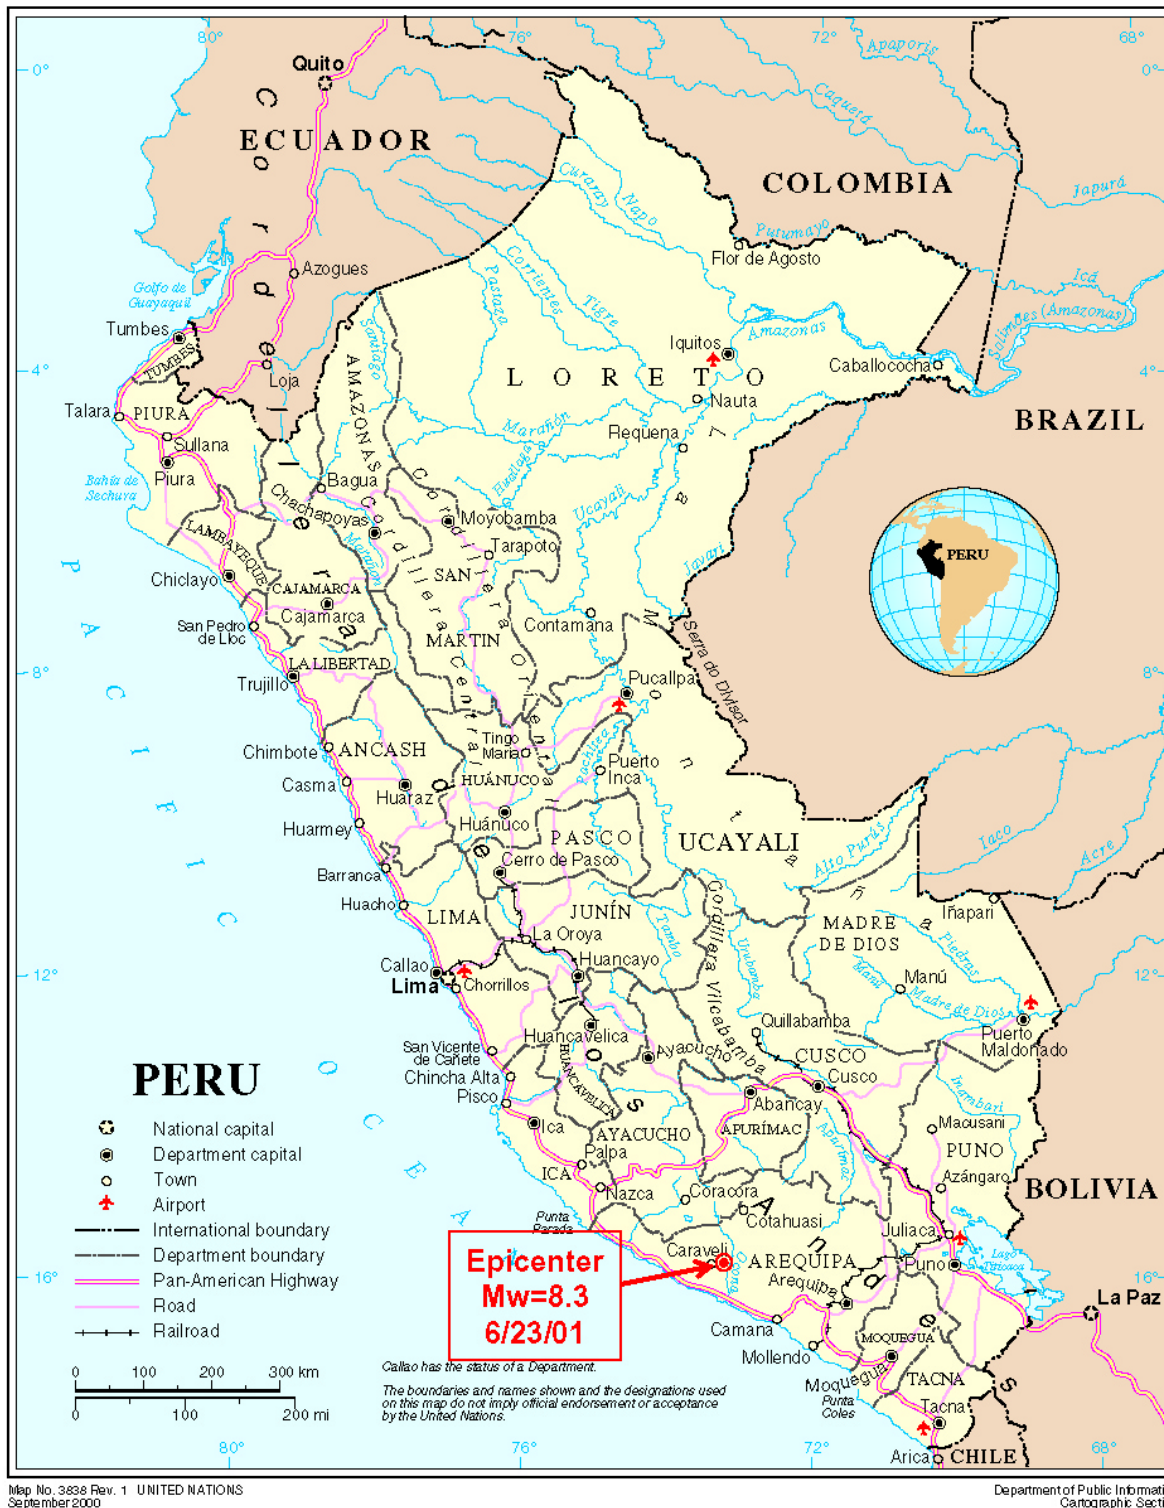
80° 76° 72° 68°
0° 4° 8° 12° 16°

Quito
ECUADOR
COLOMBIA
BRAZIL
BOLIVIA
CHILE
PERU

Cordillera Occidental
Cordillera Central
Cordillera Oriental
Andes
Montaña
Llanos
Cordillera Vilcabamba

Apaporis, Caquetá, Japurá, Putumayo, Içá, Solimões (Amazonas), Curaray, Napo, Corrientes, Tigre, Pastaza, Amazonas, Santiago, Marañón, Huallaga, Ucayali, Javari, Serra do Divisor, Pachitea, Alto Purús, Iaco, Acre, Tambo, Urubamba, Manu, Madre de Dios, Piedras, Inambari, Apurímac, Ocoña, Lago Titicaca

Golfo de Guayaquil
Bahía de Sechura
Punta Parada
Punta Coles
PACIFIC OCEAN

Azogues, Tumbes, TUMBES, Loja, Talara, PIURA, Sullana, Piura, Flor de Agosto, Iquitos, LORETO, Nauta, Caballococha, Requena, AMAZONAS, Bagua, Chachapoyas, Moyobamba, Tarapoto, SAN MARTIN, LAMBAYEQUE, Chiclayo, CAJAMARCA, Cajamarca, San Pedro de Lloc, LA LIBERTAD, Trujillo, Contamana, Pucallpa, Chimbote, ANCASH, Tingo María, HUÁNUCO, Puerto Inca, Casma, Huaraz, Huánuco, PASCO, UCAYALI, Huarmey, Cerro de Pasco, Barranca, Huacho, LIMA, JUNÍN, La Oroya, Iñapari, MADRE DE DIOS, Callao, Lima, Chorrillos, Huancayo, Manú, Quillabamba, Puerto Maldonado, San Vicente de Cañete, Huancavelica, HUANCAVELICA, Ayacucho, CUSCO, Cusco, Chincha Alta, Pisco, Abancay, Ica, AYACUCHO, APURÍMAC, Macusani, PUNO, ICA, Palpa, Azángaro, Nazca, Coracora, Cotahuasi, Juliaca, Caraveli, AREQUIPA, Puno, Arequipa, La Paz, Camana, Mollendo, MOQUEGUA, Moquegua, TACNA, Tacna, Arica

Epicenter
Mw=8.3
6/23/01

National capital
Department capital
Town
Airport
International boundary
Department boundary
Pan-American Highway
Road
Railroad

0 100 200 300 km
0 100 200 mi

Callao has the status of a Department.

The boundaries and names shown and the designations used on this map do not imply official endorsement or acceptance by the United Nations.

Map No. 3838 Rev. 1 UNITED NATIONS
September 2000

Department of Public Informati
Cartographic Secti